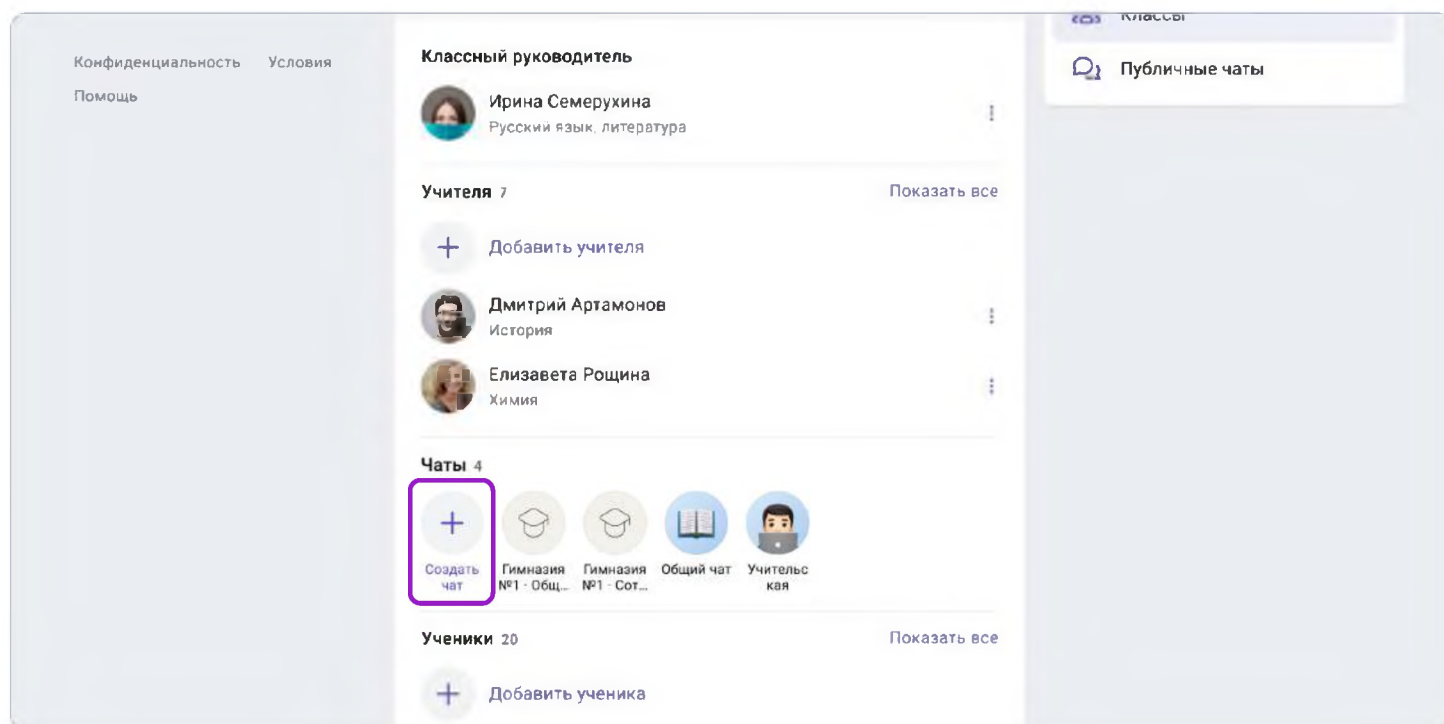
Конфиденциальность Условия
Помощь

Классный руководитель

Ирина Семерухина
Русский язык, литература

Учителя 7
Показать все

Добавить учителя

Дмитрий Артамонов
История

Елизавета Рощина
Химия

Чаты 4

Создать чат
Гимназия №1 - Общ...
Гимназия №1 - Сот...
Общий чат
Учительская

Ученики 20
Показать все

Добавить ученика

Классы

Публичные чаты